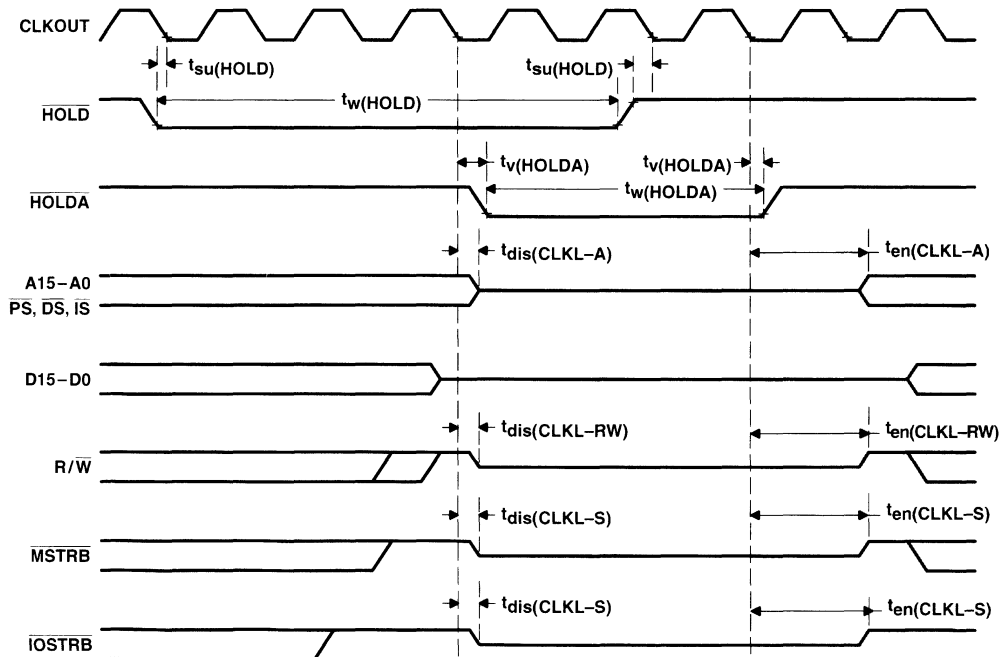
CLKOUT

$t_{su(HOLD)}$

$t_{su(HOLD)}$

$t_{w(HOLD)}$

$\overline{HOLD}$

$t_{v(HOLDA)}$

$t_{v(HOLDA)}$

$t_{w(HOLDA)}$

$\overline{HOLDA}$

$t_{dis(CLKL-A)}$

$t_{en(CLKL-A)}$

A15–A0

$\overline{PS}$, $\overline{DS}$, $\overline{IS}$

D15–D0

$t_{dis(CLKL-RW)}$

$t_{en(CLKL-RW)}$

R/$\overline{W}$

$t_{dis(CLKL-S)}$

$t_{en(CLKL-S)}$

$\overline{MSTRB}$

$t_{dis(CLKL-S)}$

$t_{en(CLKL-S)}$

$\overline{IOSTRB}$